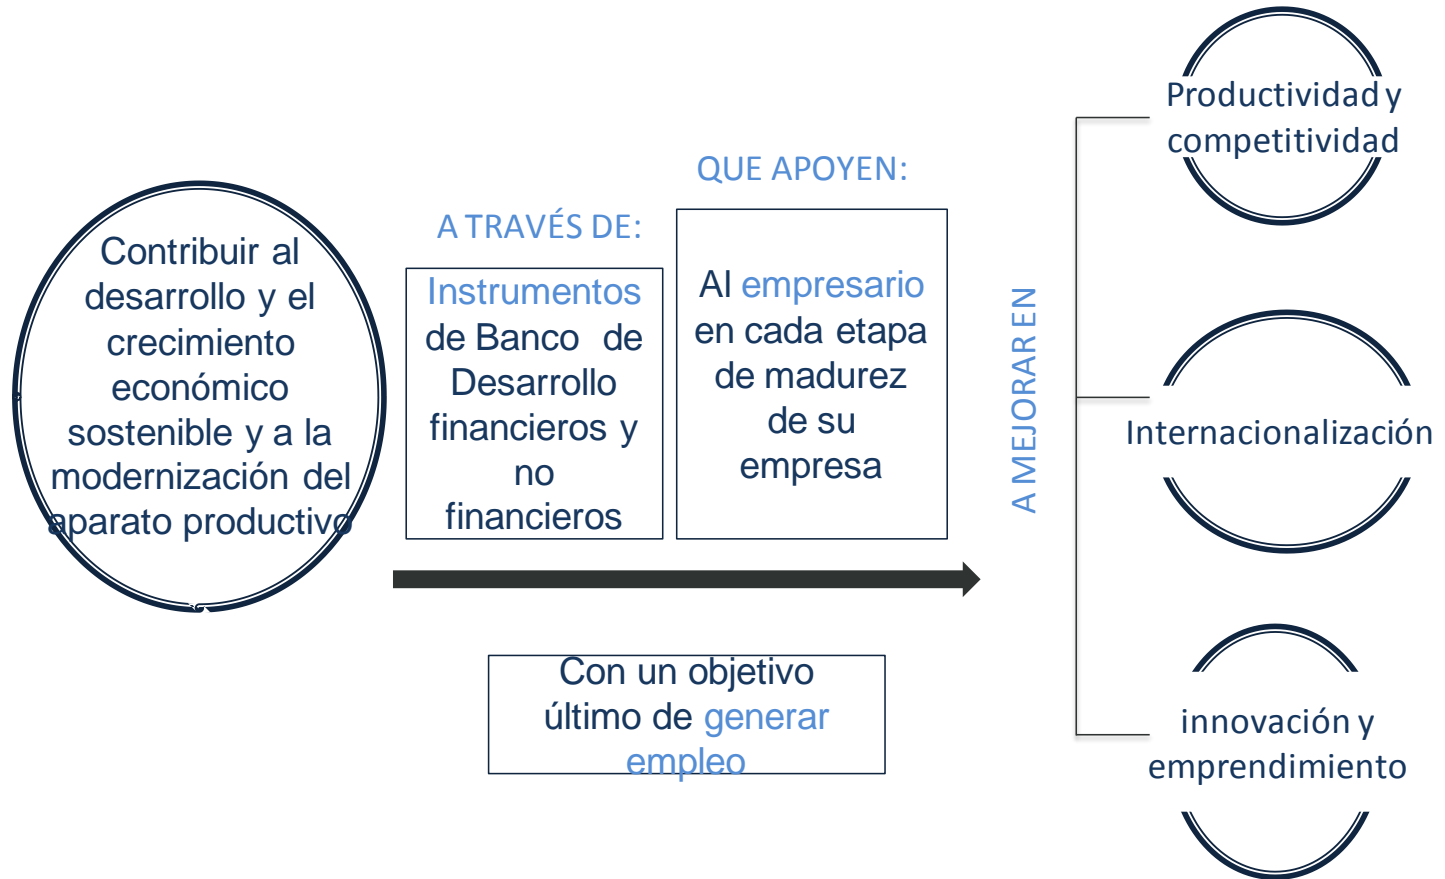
Contribuir al desarrollo y el crecimiento económico sostenible y a la modernización del aparato productivo

A TRAVÉS DE:

Instrumentos de Banco de Desarrollo financieros y no financieros

QUE APOYEN:

Al empresario en cada etapa de madurez de su empresa

Con un objetivo último de generar empleo

A MEJORAR EN

Productividad y competitividad

Internacionalización

innovación y emprendimiento